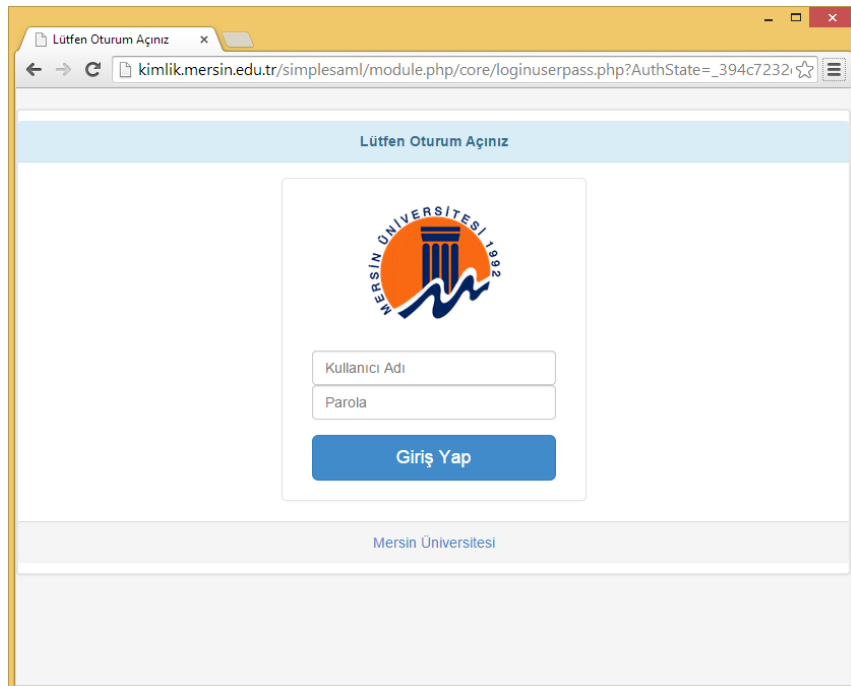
Lütfen Oturum Açınız ×

kimlik.mersin.edu.tr/simplesaml/module.php/core/loginuserpass.php?AuthState=_394c7232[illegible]

Lütfen Oturum Açınız

MERSİN ÜNİVERSİTESİ 1992

Kullanıcı Adı

Parola

Giriş Yap

Mersin Üniversitesi